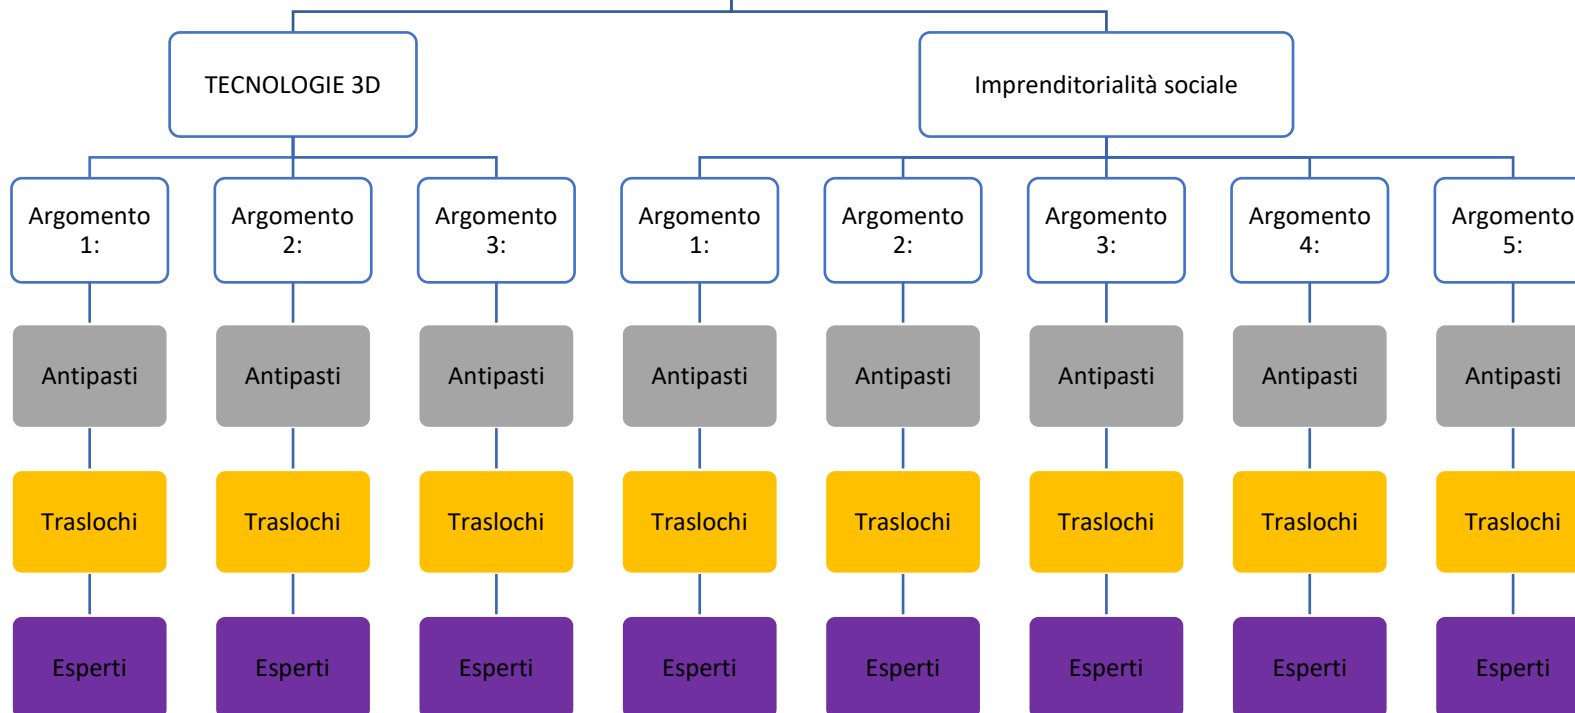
TECNOLOGIE 3D

Imprenditorialità sociale

Argomento 1:

Antipasti

Traslochi

Esperti

Argomento 2:

Antipasti

Traslochi

Esperti

Argomento 3:

Antipasti

Traslochi

Esperti

Argomento 1:

Antipasti

Traslochi

Esperti

Argomento 2:

Antipasti

Traslochi

Esperti

Argomento 3:

Antipasti

Traslochi

Esperti

Argomento 4:

Antipasti

Traslochi

Esperti

Argomento 5:

Antipasti

Traslochi

Esperti